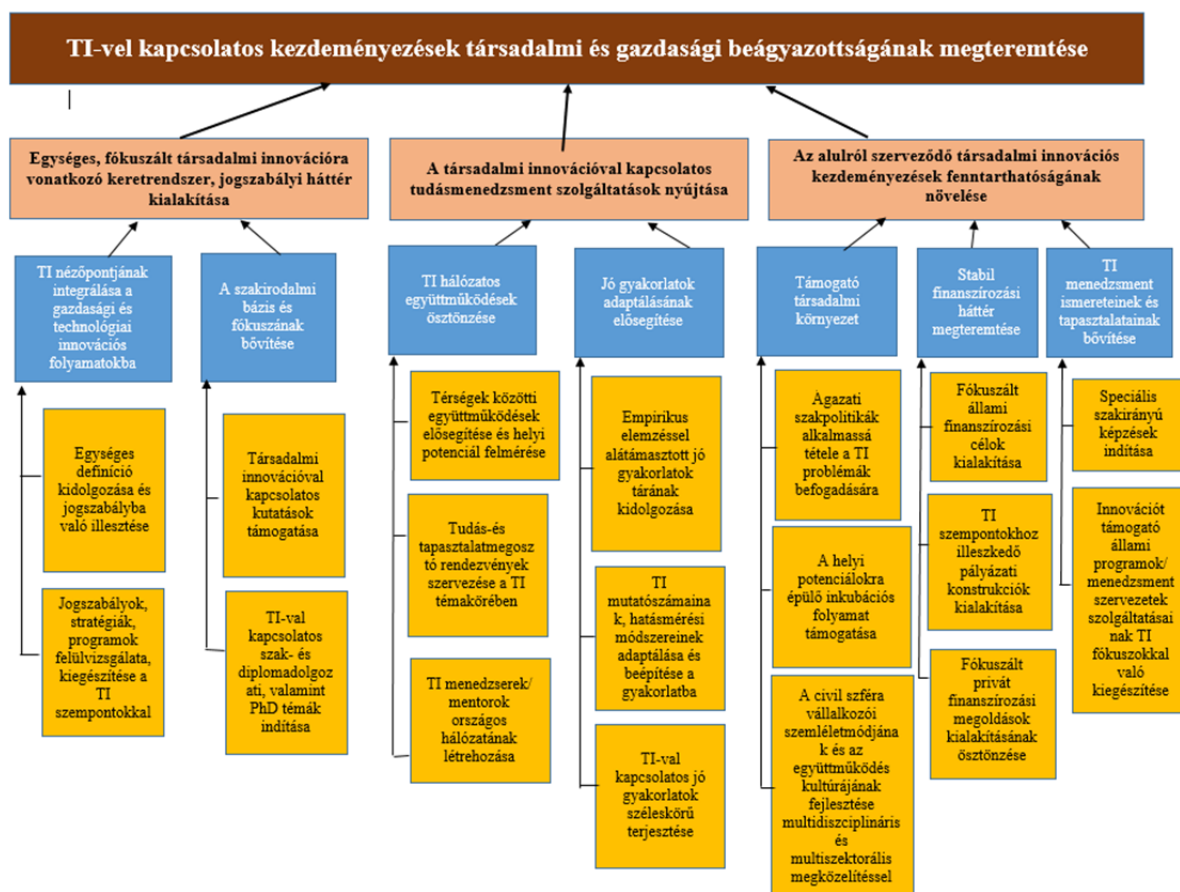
TI-vel kapcsolatos kezdeményezések társadalmi és gazdasági beágyazottságának megteremtése

Egységes, fókuszált társadalmi innovációra vonatkozó keretrendszer, jogszabályi háttér kialakítása

A társadalmi innovációval kapcsolatos tudásmenedzsment szolgáltatások nyújtása

Az alulról szerveződő társadalmi innovációs kezdeményezések fenntarthatóságának növelése

TI nézőpontjának integrálása a gazdasági és technológiai innovációs folyamatokba

Egységes definíció kidolgozása és jogszabályba való illesztése

Jogszabályok, stratégiák, programok felülvizsgálata, kiegészítése a TI szempontokkal

A szakirodalmi bázis és fókuszának bővítése

Társadalmi innovációval kapcsolatos kutatások támogatása

TI-val kapcsolatos szak- és diplomadolgozati, valamint PhD témák indítása

TI hálózatos együttműködések ösztönzése

Térségek közötti együttműködések elősegítése és helyi potenciál felmérése

Tudás-és tapasztalatmegosztó rendezvények szervezése a TI témakörében

TI menedzserek/ mentorok országos hálózatának létrehozása

Jó gyakorlatok adaptálásának elősegítése

Empirikus elemzéssel alátámasztott jó gyakorlatok tárának kidolgozása

TI mutatószámainak, hatásmérési módszereinek adaptálása és beépítése a gyakorlatba

TI-val kapcsolatos jó gyakorlatok széleskörű terjesztése

Támogató társadalmi környezet

Ágazati szakpolitikák alkalmassá tétele a TI problémák befogadására

A helyi potenciálokra épülő inkubációs folyamat támogatása

A civil szféra vállalkozói szemléletmódjának és az együttműködés kultúrájának fejlesztése multidiszciplináris és multiszektorális megközelítéssel

Stabil finanszírozási háttér megteremtése

Fókuszált állami finanszírozási célok kialakítása

TI szempontokhoz illeszkedő pályázati konstrukciók kialakítása

Fókuszált privát finanszírozási megoldások kialakításának ösztönzése

TI menedzsment ismereteinek és tapasztalatainak bővítése

Speciális szakirányú képzések indítása

Innovációt támogató állami programok/ menedzsment szervezetek szolgáltatásainak TI fókuszokkal való kiegészítése